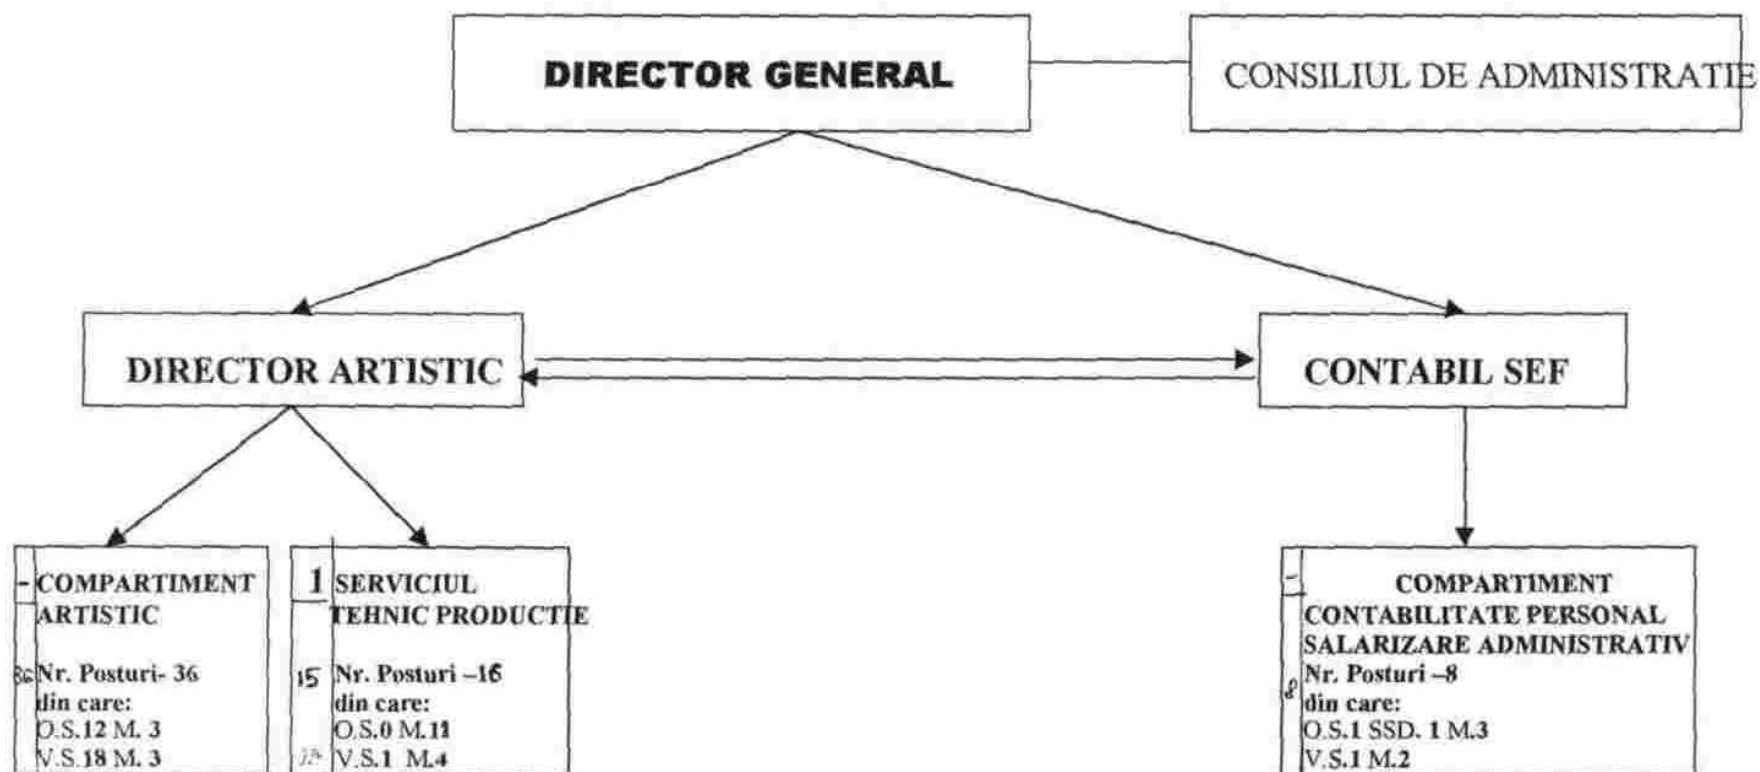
DIRECTOR GENERAL

CONSILIUL DE ADMINISTRATIE

DIRECTOR ARTISTIC

CONTABIL SEF

- COMPARTIMENT ARTISTIC

36 Nr. Posturi- 36
din care:
O.S.12 M. 3
V.S.18 M. 3

1 SERVICIUL TEHNIC PRODUCTIE

15 Nr. Posturi –16
din care:
O.S.0 M.11
15 V.S.1 M.4

1 COMPARTIMENT CONTABILITATE PERSONAL SALARIZARE ADMINISTRATIV
8 Nr. Posturi –8
din care:
O.S.1 SSD. 1 M.3
V.S.1 M.2